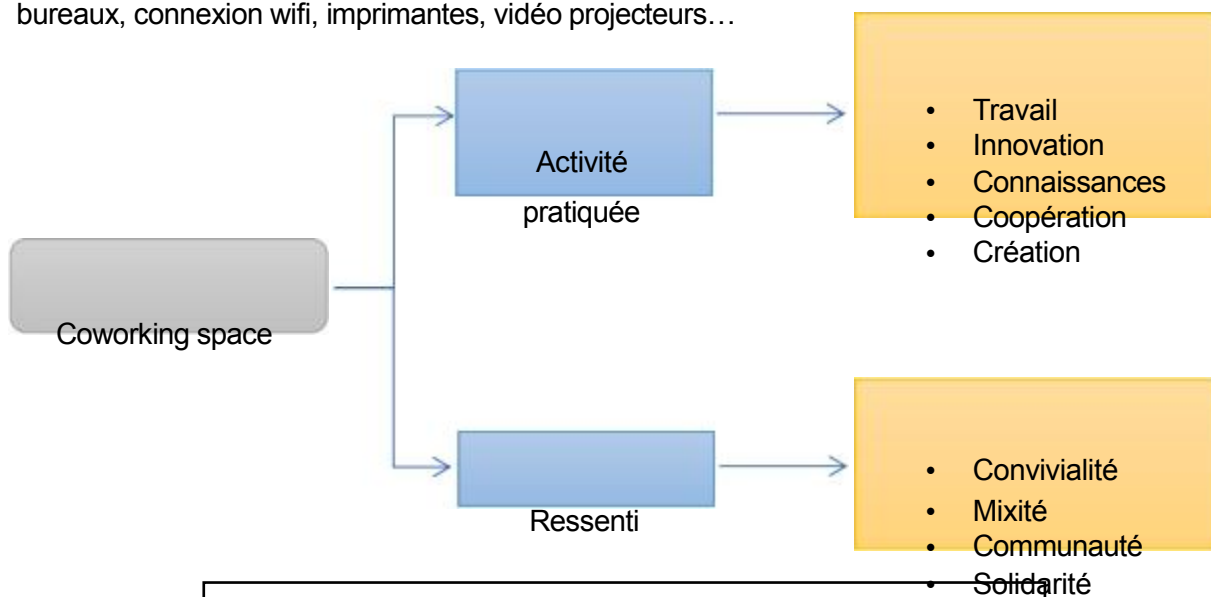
bureaux, connexion wifi, imprimantes, vidéo projecteurs…

Coworking space

Activité pratiquée

- Travail
- Innovation
- Connaissances
- Coopération
- Création

Ressenti

- Convivialité
- Mixité
- Communauté
- Solidarité